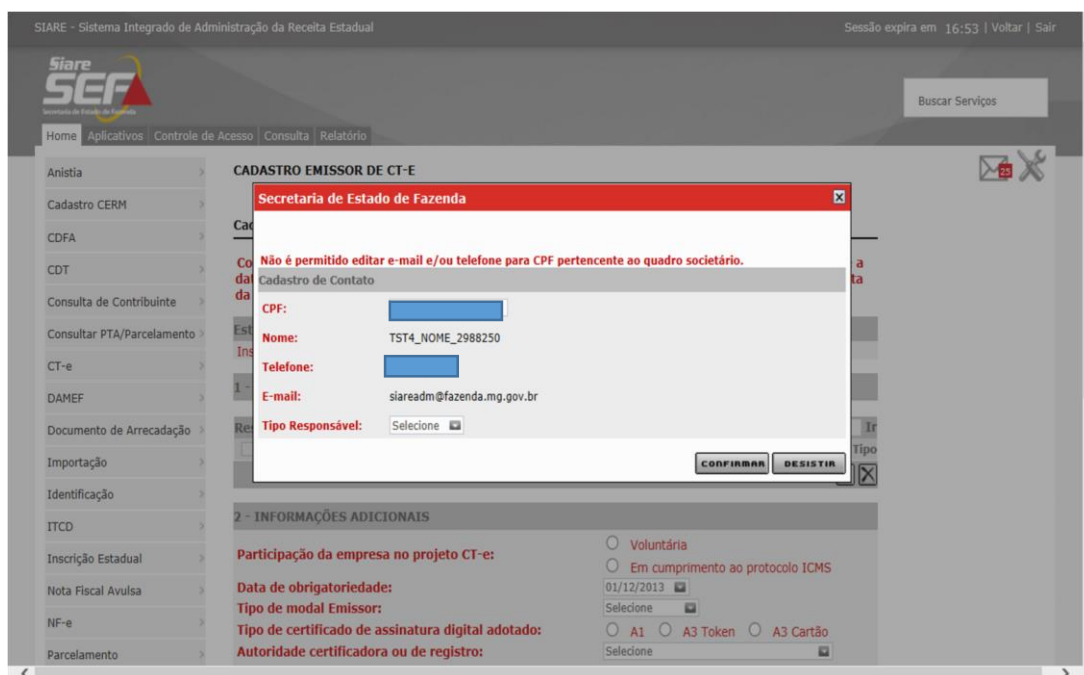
SIARE - Sistema Integrado de Administração da Receita Estadual

Sessão expira em 16:53 | Voltar | Sair

Siare SEF Secretaria de Estado de Fazenda

Buscar Serviços

Home Aplicativos Controle de Acesso Consulta Relatório

Anistia
Cadastro CERM
CDFA
CDT
Consulta de Contribuinte
Consultar PTA/Parcelamento
CT-e
DAMEF
Documento de Arrecadação
Importação
Identificação
ITCD
Inscrição Estadual
Nota Fiscal Avulsa
NF-e
Parcelamento

CADASTRO EMISSOR DE CT-E

Cad

Co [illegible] a
dat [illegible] ta
da

Est
Ins

1 -

Re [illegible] Ir
Tipo

Secretaria de Estado de Fazenda

Não é permitido editar e-mail e/ou telefone para CPF pertencente ao quadro societário.

Cadastro de Contato

CPF:
Nome: TST4_NOME_2988250
Telefone:
E-mail: siareadm@fazenda.mg.gov.br
Tipo Responsável: Selecione

CONFIRMAR DESISTIR

2 - INFORMAÇÕES ADICIONAIS

Participação da empresa no projeto CT-e: Voluntária
Em cumprimento ao protocolo ICMS
Data de obrigatoriedade: 01/12/2013
Tipo de modal Emissor: Selecione
Tipo de certificado de assinatura digital adotado: A1 A3 Token A3 Cartão
Autoridade certificadora ou de registro: Selecione